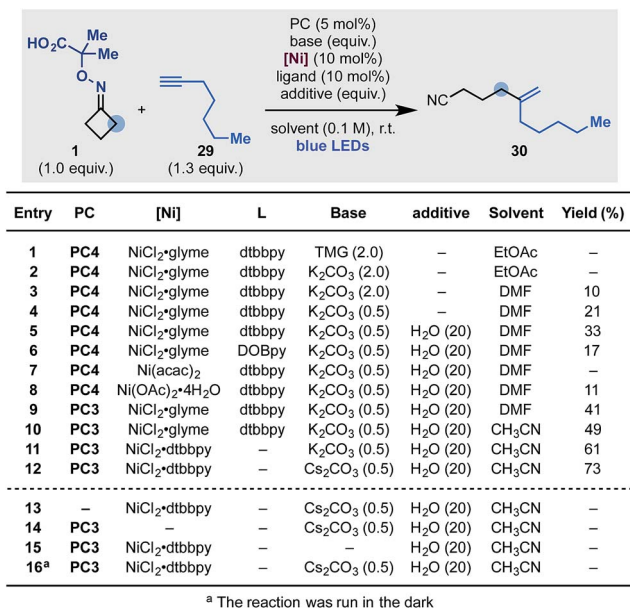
HO$_2$C Me Me O N

1
(1.0 equiv.)

+

Me
29
(1.3 equiv.)

PC (5 mol%)
base (equiv.)
[Ni] (10 mol%)
ligand (10 mol%)
additive (equiv.)

solvent (0.1 M), r.t.
blue LEDs

NC Me
30

| Entry | PC | [Ni] | L | Base | additive | Solvent | Yield (%) |
|---|---|---|---|---|---|---|---|
| 1 | PC4 | NiCl$_2$•glyme | dtbbpy | TMG (2.0) | – | EtOAc | – |
| 2 | PC4 | NiCl$_2$•glyme | dtbbpy | K$_2$CO$_3$ (2.0) | – | EtOAc | – |
| 3 | PC4 | NiCl$_2$•glyme | dtbbpy | K$_2$CO$_3$ (2.0) | – | DMF | 10 |
| 4 | PC4 | NiCl$_2$•glyme | dtbbpy | K$_2$CO$_3$ (0.5) | – | DMF | 21 |
| 5 | PC4 | NiCl$_2$•glyme | dtbbpy | K$_2$CO$_3$ (0.5) | H$_2$O (20) | DMF | 33 |
| 6 | PC4 | NiCl$_2$•glyme | DOBpy | K$_2$CO$_3$ (0.5) | H$_2$O (20) | DMF | 17 |
| 7 | PC4 | Ni(acac)$_2$ | dtbbpy | K$_2$CO$_3$ (0.5) | H$_2$O (20) | DMF | – |
| 8 | PC4 | Ni(OAc)$_2$•4H$_2$O | dtbbpy | K$_2$CO$_3$ (0.5) | H$_2$O (20) | DMF | 11 |
| 9 | PC3 | NiCl$_2$•glyme | dtbbpy | K$_2$CO$_3$ (0.5) | H$_2$O (20) | DMF | 41 |
| 10 | PC3 | NiCl$_2$•glyme | dtbbpy | K$_2$CO$_3$ (0.5) | H$_2$O (20) | CH$_3$CN | 49 |
| 11 | PC3 | NiCl$_2$•dtbbpy | – | K$_2$CO$_3$ (0.5) | H$_2$O (20) | CH$_3$CN | 61 |
| 12 | PC3 | NiCl$_2$•dtbbpy | – | Cs$_2$CO$_3$ (0.5) | H$_2$O (20) | CH$_3$CN | 73 |
| 13 | – | NiCl$_2$•dtbbpy | – | Cs$_2$CO$_3$ (0.5) | H$_2$O (20) | CH$_3$CN | – |
| 14 | PC3 | – | – | Cs$_2$CO$_3$ (0.5) | H$_2$O (20) | CH$_3$CN | – |
| 15 | PC3 | NiCl$_2$•dtbbpy | – | – | H$_2$O (20) | CH$_3$CN | – |
| 16$^a$ | PC3 | NiCl$_2$•dtbbpy | – | Cs$_2$CO$_3$ (0.5) | H$_2$O (20) | CH$_3$CN | – |

$^a$ The reaction was run in the dark